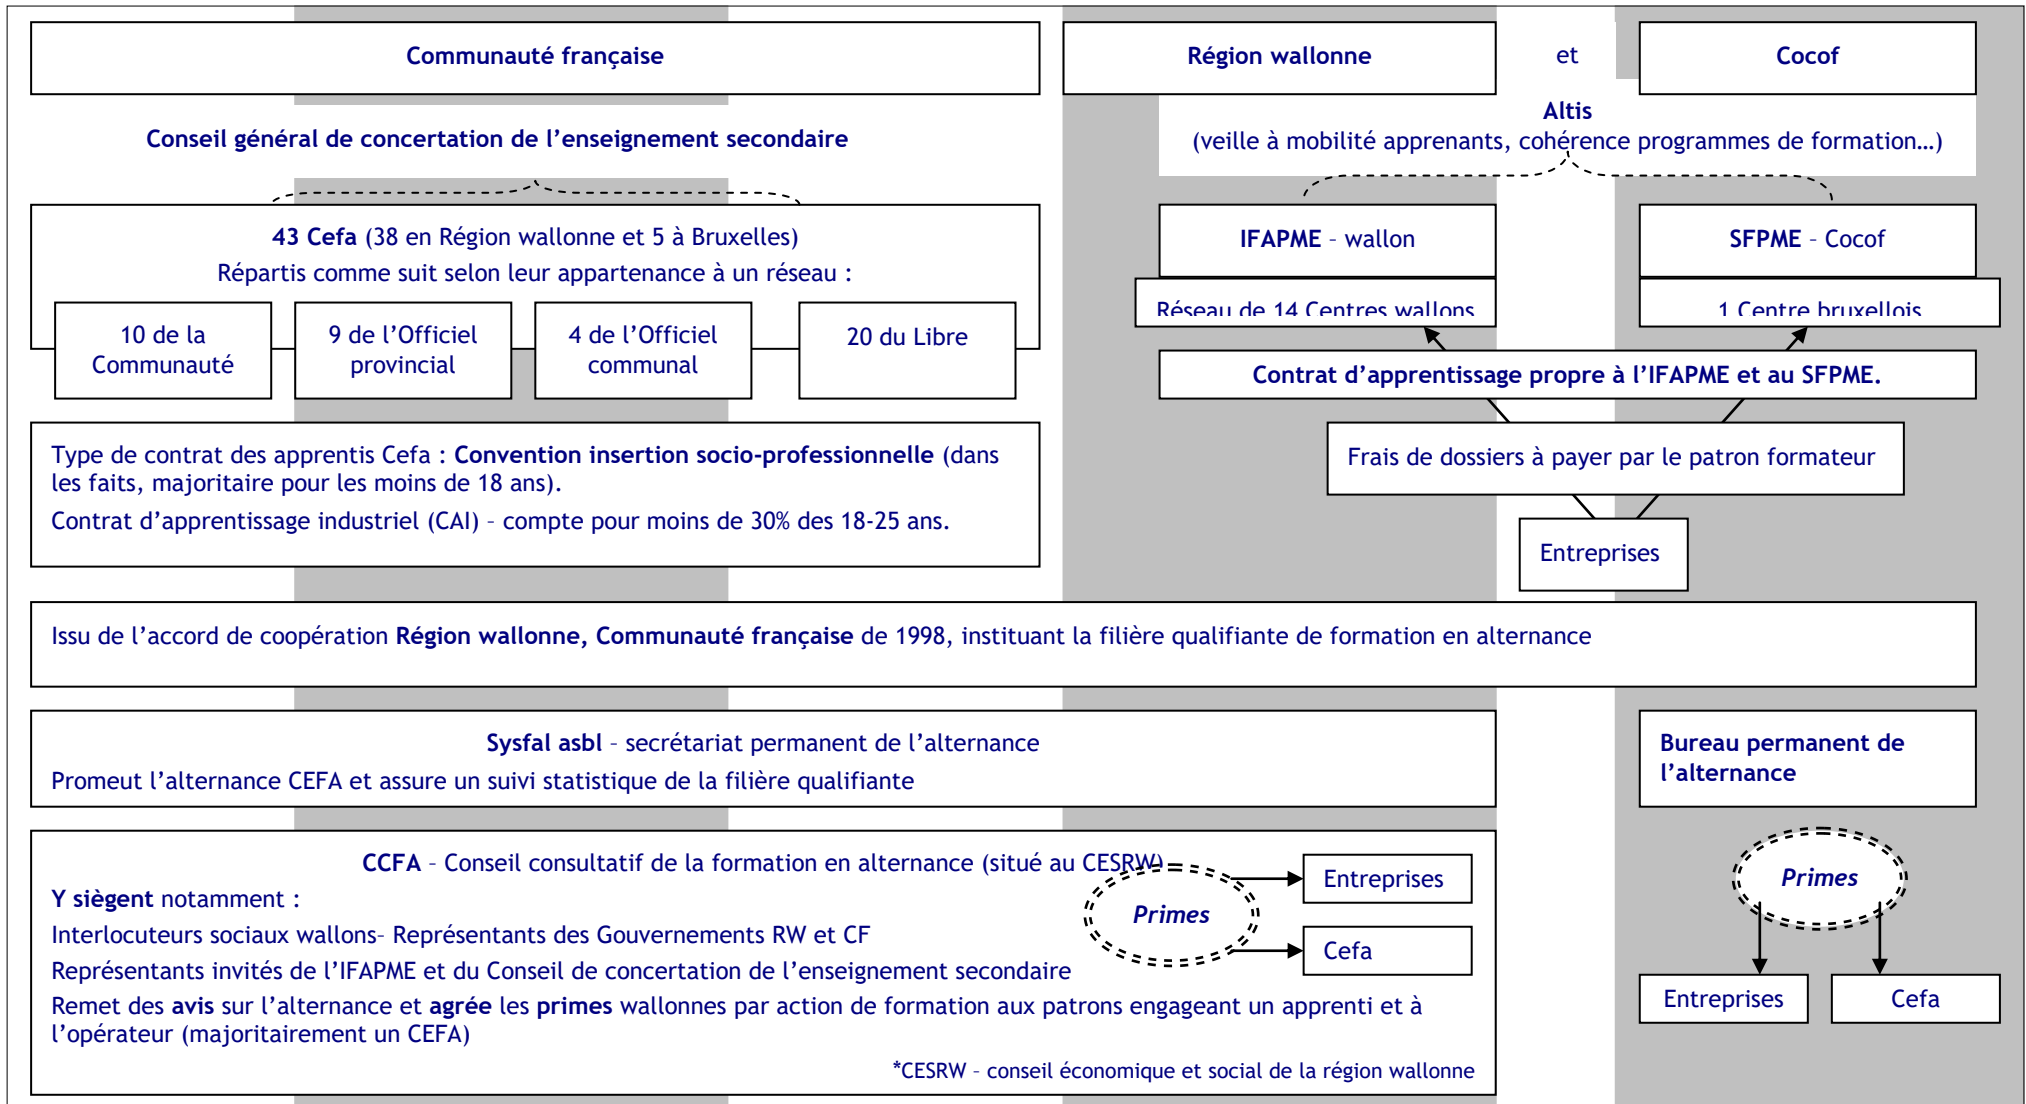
Communauté française

Région wallonne

et

Cocof

Altis
(veille à mobilité apprenants, cohérence programmes de formation…)

Conseil général de concertation de l'enseignement secondaire

43 Cefa (38 en Région wallonne et 5 à Bruxelles)
Répartis comme suit selon leur appartenance à un réseau :

10 de la Communauté

9 de l'Officiel provincial

4 de l'Officiel communal

20 du Libre

IFAPME - wallon

SFPME - Cocof

Réseau de 14 Centres wallons

1 Centre bruxellois

Contrat d'apprentissage propre à l'IFAPME et au SFPME.

Frais de dossiers à payer par le patron formateur

Entreprises

Type de contrat des apprentis Cefa : Convention insertion socio-professionnelle (dans les faits, majoritaire pour les moins de 18 ans).
Contrat d'apprentissage industriel (CAI) – compte pour moins de 30% des 18-25 ans.

Issu de l'accord de coopération Région wallonne, Communauté française de 1998, instituant la filière qualifiante de formation en alternance

Sysfal asbl - secrétariat permanent de l'alternance
Promeut l'alternance CEFA et assure un suivi statistique de la filière qualifiante

Bureau permanent de l'alternance

CCFA - Conseil consultatif de la formation en alternance (situé au CESRW)
Y siègent notamment :
Interlocuteurs sociaux wallons– Représentants des Gouvernements RW et CF
Représentants invités de l'IFAPME et du Conseil de concertation de l'enseignement secondaire
Remet des avis sur l'alternance et agrée les primes wallonnes par action de formation aux patrons engageant un apprenti et à l'opérateur (majoritairement un CEFA)

Primes

Entreprises

Cefa

*CESRW - conseil économique et social de la région wallonne

Primes

Entreprises

Cefa